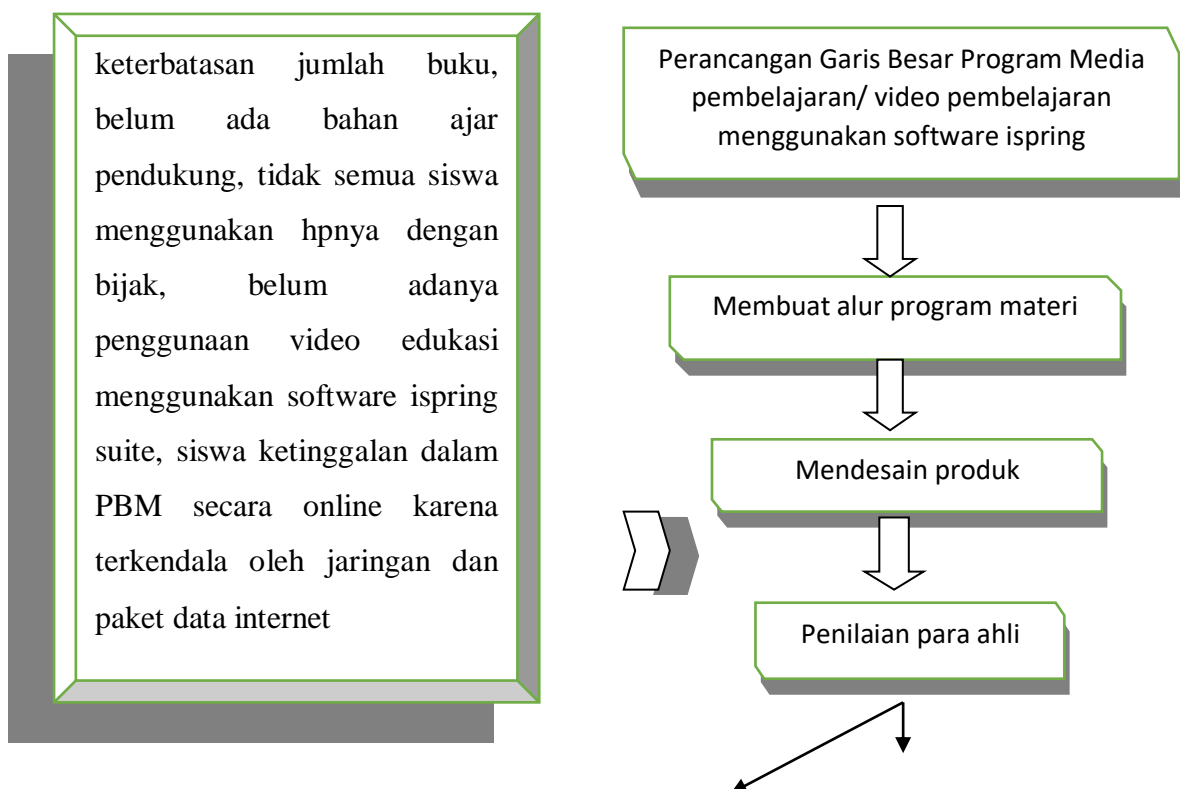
keterbatasan jumlah buku, belum ada bahan ajar pendukung, tidak semua siswa menggunakan hpnya dengan bijak, belum adanya penggunaan video edukasi menggunakan software ispring suite, siswa ketinggalan dalam PBM secara online karena terkendala oleh jaringan dan paket data internet

Perancangan Garis Besar Program Media pembelajaran/ video pembelajaran menggunakan software ispring

Membuat alur program materi

Mendesain produk

Penilaian para ahli